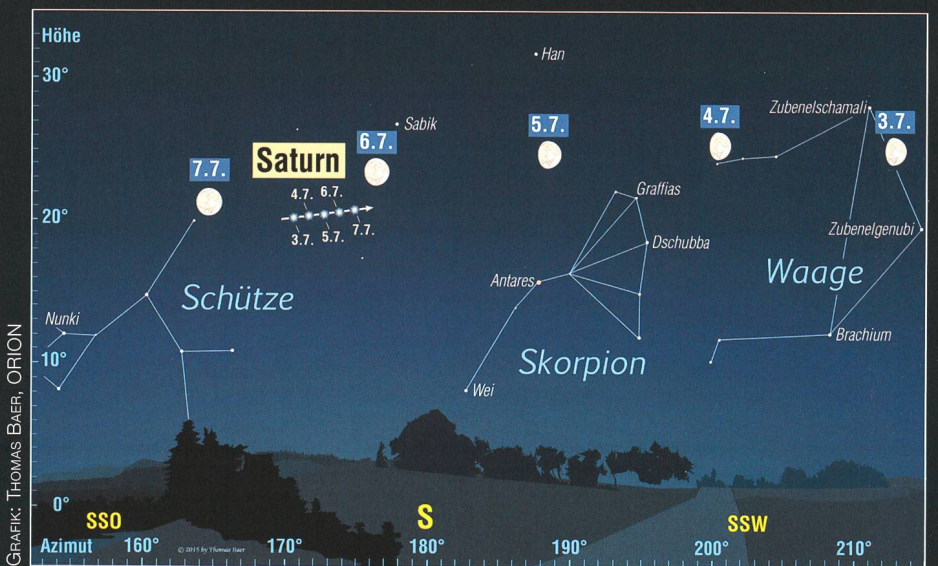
Höhe

30°

20°

10°

0°

Han

Sabik

7.7.

Saturn

6.7.

5.7.

4.7.

3.7.

4.7. 6.7.

3.7. 5.7. 7.7.

Zubenelschamali

Graffias

Dschubba

Zubenelgenubi

Nunki

Schütze

Antares

Waage

Brachium

Skorpion

Wei

SSO

S

SSW

Azimut 160°

© 2015 by Thomas Baer

170°

180°

190°

200°

210°

GRAFIK: THOMAS BAER, ORION